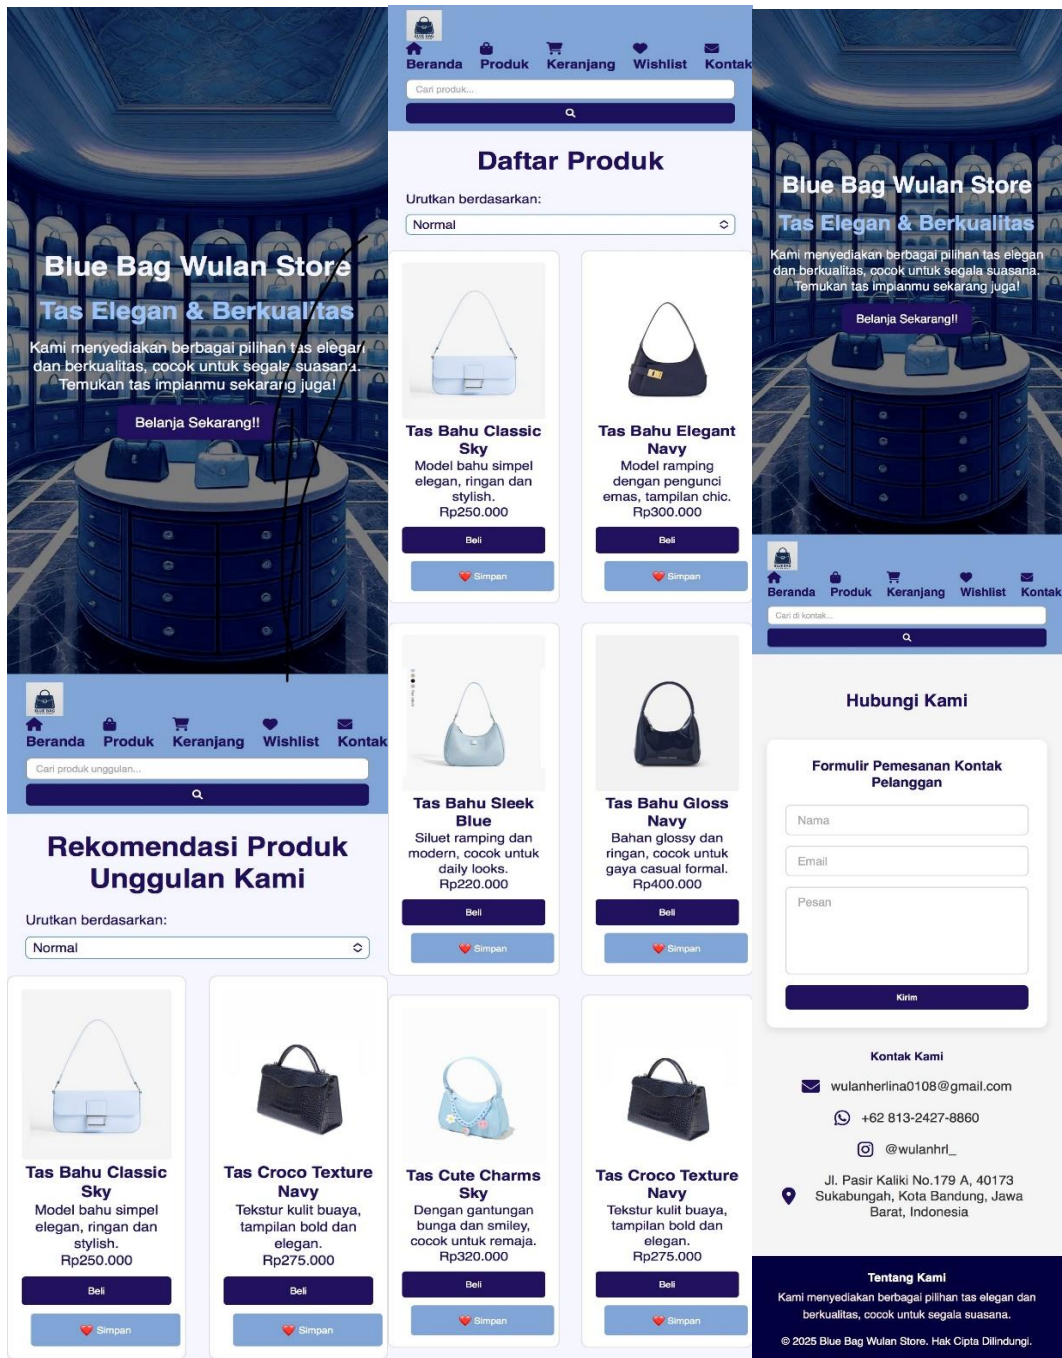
Blue Bag Wulan Store
Tas Elegan & Berkualitas
Kami menyediakan berbagai pilihan tas elegan dan berkualitas, cocok untuk segala suasana. Temukan tas impianmu sekarang juga!
Belanja Sekarang!!

Beranda Produk Keranjang Wishlist Kontak
Cari produk unggulan...

Rekomendasi Produk Unggulan Kami
Urutkan berdasarkan:
Normal

Tas Bahu Classic Sky
Model bahu simpel elegan, ringan dan stylish.
Rp250.000
Beli
Simpan

Tas Croco Texture Navy
Tekstur kulit buaya, tampilan bold dan elegan.
Rp275.000
Beli
Simpan

Beranda Produk Keranjang Wishlist Kontak
Cari produk...

Daftar Produk
Urutkan berdasarkan:
Normal

Tas Bahu Classic Sky
Model bahu simpel elegan, ringan dan stylish.
Rp250.000
Beli
Simpan

Tas Bahu Elegant Navy
Model ramping dengan pengunci emas, tampilan chic.
Rp300.000
Beli
Simpan

Tas Bahu Sleek Blue
Siluet ramping dan modern, cocok untuk daily looks.
Rp220.000
Beli
Simpan

Tas Bahu Gloss Navy
Bahan glossy dan ringan, cocok untuk gaya casual formal.
Rp400.000
Beli
Simpan

Tas Cute Charms Sky
Dengan gantungan bunga dan smiley, cocok untuk remaja.
Rp320.000
Beli
Simpan

Tas Croco Texture Navy
Tekstur kulit buaya, tampilan bold dan elegan.
Rp275.000
Beli
Simpan

Blue Bag Wulan Store
Tas Elegan & Berkualitas
Kami menyediakan berbagai pilihan tas elegan dan berkualitas, cocok untuk segala suasana. Temukan tas impianmu sekarang juga!
Belanja Sekarang!!

Beranda Produk Keranjang Wishlist Kontak
Cari di kontak...

Hubungi Kami
Formulir Pemesanan Kontak Pelanggan
Nama
Email
Pesan
Kirim

Kontak Kami
wulanherlina0108@gmail.com
+62 813-2427-8860
@wulanhrl_
Jl. Pasir Kaliki No.179 A, 40173 Sukabungah, Kota Bandung, Jawa Barat, Indonesia

Tentang Kami
Kami menyediakan berbagai pilihan tas elegan dan berkualitas, cocok untuk segala suasana.
© 2025 Blue Bag Wulan Store. Hak Cipta Dilindungi.